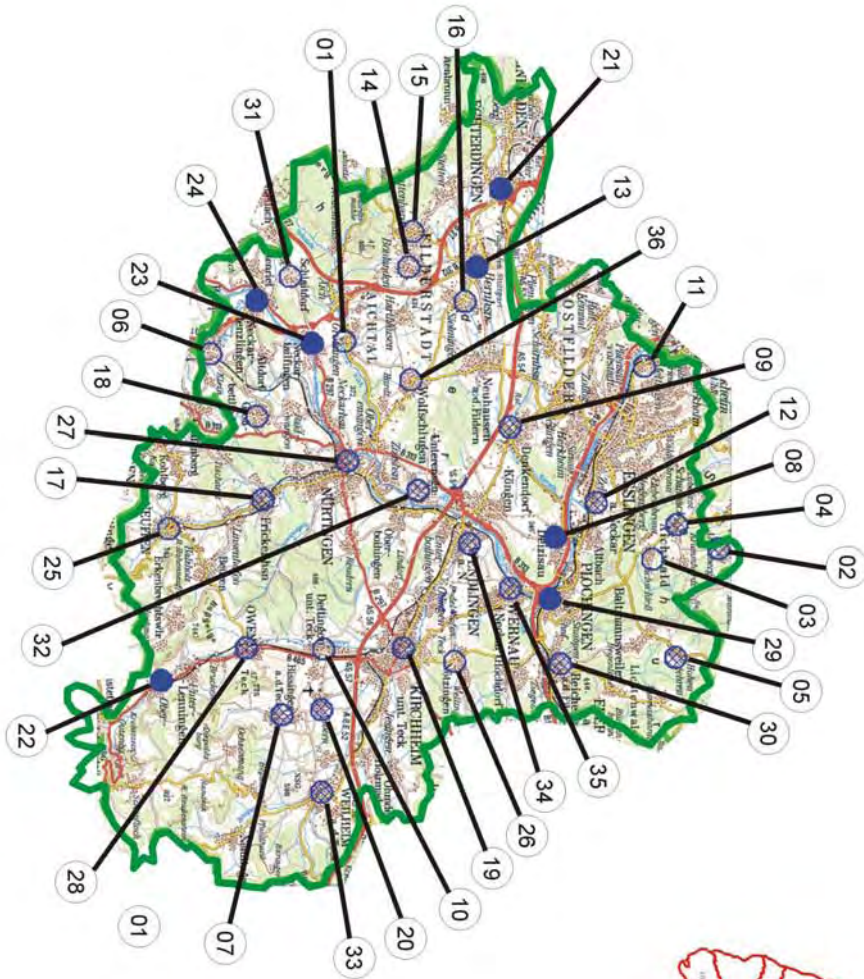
16
15
14
01
31
24
23
06
18
27
17
25
32
21
13
36
11
09
12
08
04
02
03
29
05
30
35
34
26
19
10
20
33
07
28
22
01

FILDERSTADT
AICHTAL
OSTFILDERN
ESSLINGEN
PLOCHINGEN
NÜRTINGEN
WENDLINGEN
KIRCHHEIM unt. Teck
OWEN
WEILHEIM
NEUFFEN
Neuhausen a.d.Fildern
Denkendorf
Köngen
Wolfschlugen
Deizisau
Altbach
Baltmannsweiler
Lichtenwald
Reichenbach
Hochdorf
Notzingen
Dettingen unt. Teck
Bissingen a.d.Teck
Frickenhausen
Neckartailfingen
Schlaitdorf
Oberboihingen
Unterensingen
Beuren
Lenningen
Harthausen
Bernhausen
Bonlanden